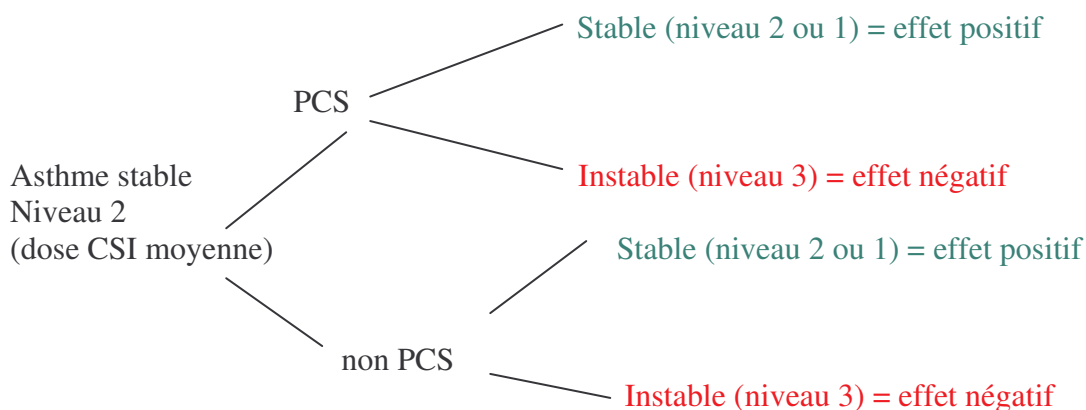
Asthme stable
Niveau 2
(dose CSI moyenne)

PCS

Stable (niveau 2 ou 1) = effet positif

Instable (niveau 3) = effet négatif

non PCS

Stable (niveau 2 ou 1) = effet positif

Instable (niveau 3) = effet négatif